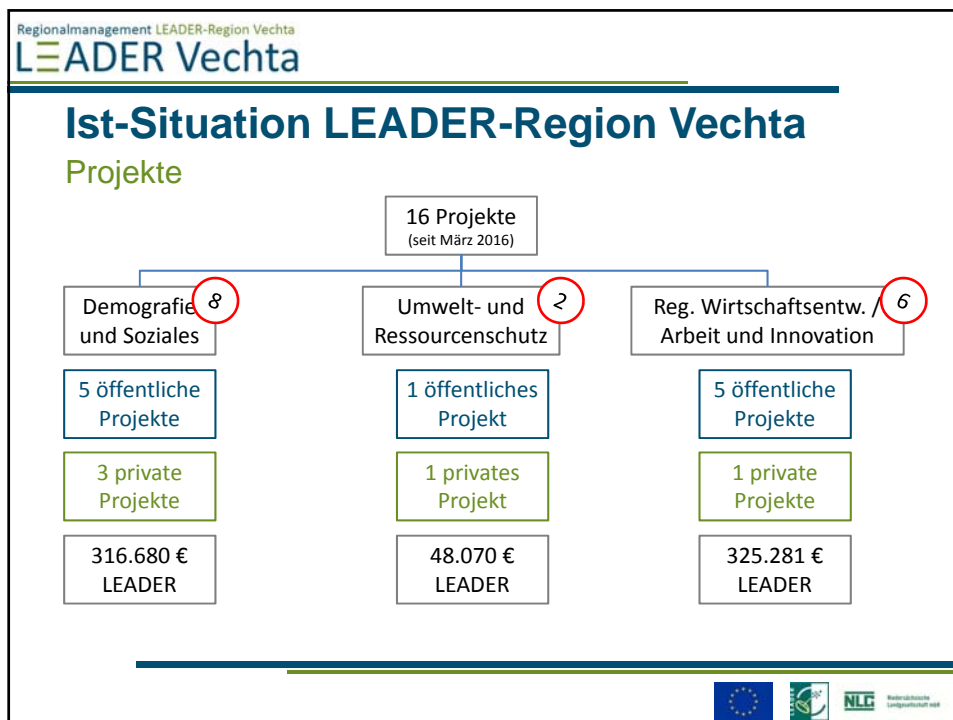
Regionalmanagement LEADER-Region Vechta
LEADER Vechta

Ist-Situation LEADER-Region Vechta

Projekte

16 Projekte
(seit März 2016)

Demografie und Soziales
8

Umwelt- und Ressourcenschutz
2

Reg. Wirtschaftsentw. / Arbeit und Innovation
6

5 öffentliche Projekte

3 private Projekte

316.680 € LEADER

1 öffentliches Projekt

1 privates Projekt

48.070 € LEADER

5 öffentliche Projekte

1 private Projekte

325.281 € LEADER

NLG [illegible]